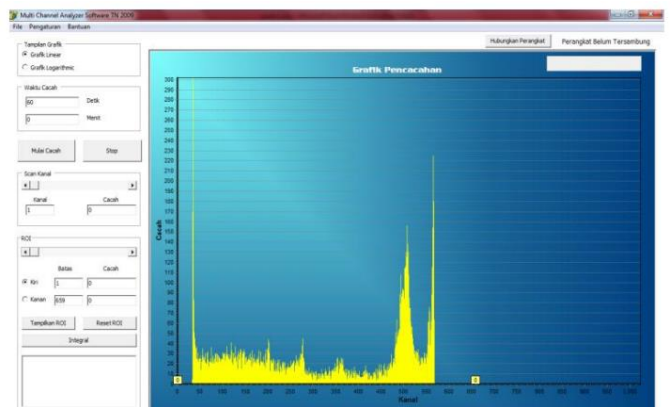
Multi Channel Analyzer Software TN 2009

File Pengaturan Bantuan

Hubungkan Perangkat

Perangkat Belum Tersambung

Tampilan Grafik

Grafik Linear

Grafik Logarithmic

Waktu Cacah

60 Detik

0 Menit

Mulai Cacah

Stop

Scan Kanal

Kanal

Cacah

1

0

ROI

Batas

Cacah

Kiri 1 0

Kanan 659 0

Tampilkan ROI

Reset ROI

Integral

Grafik Pencacahan

300 290 280 270 260 250 240 230 220 210 200 190 180 170 160 150 140 130 120 110 100 90 80 70 60 50 40 30 20 10 0

Cacah

0 50 100 150 200 250 300 350 400 450 500 550 600 650 700 750 800 850 900 950 1000

Kanal